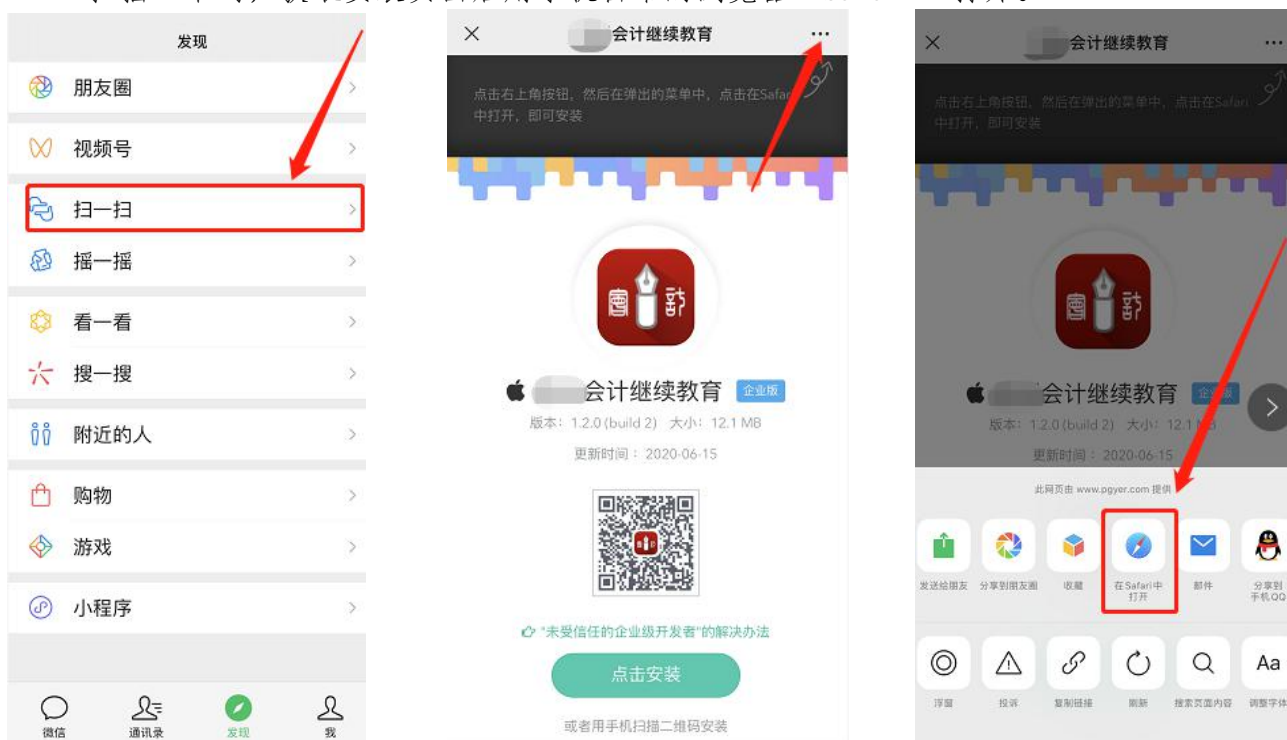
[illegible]

发现

朋友圈

视频号

扫一扫

摇一摇

看一看

搜一搜

附近的人

购物

游戏

小程序

微信 通讯录 发现 我

会计继续教育

点击右上角按钮，然后在弹出的菜单中，点击在Safari中打开，即可安装

会计继续教育 企业版

版本：1.2.0 (build 2) 大小：12.1 MB

更新时间：2020-06-15

"未受信任的企业级开发者"的解决办法

点击安装

或者用手机扫描二维码安装

会计继续教育

点击右上角按钮，然后在弹出的菜单中，点击在Safari中打开，即可安装

会计继续教育 企业版

版本：1.2.0 (build 2) 大小：12.1 MB

更新时间：2020-06-15

此网页由 www.pgyer.com 提供

发送给朋友 分享到朋友圈 收藏 在Safari中打开 邮件 分享到手机QQ

浮窗 投诉 复制链接 刷新 搜索页面内容 调整字体

Aa